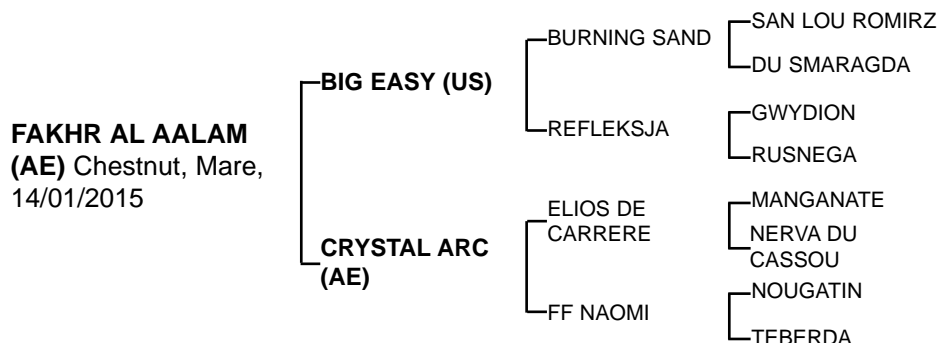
FAKHR AL AALAM (AE) Chestnut, Mare, 14/01/2015

BIG EASY (US)

BURNING SAND

SAN LOU ROMIRZ

DU SMARAGDA

REFLEKSJA

GWYDION

RUSNEGA

CRYSTAL ARC (AE)

ELIOS DE CARRERE

MANGANATE

NERVA DU CASSOU

FF NAOMI

NOUGATIN

TEBERDA